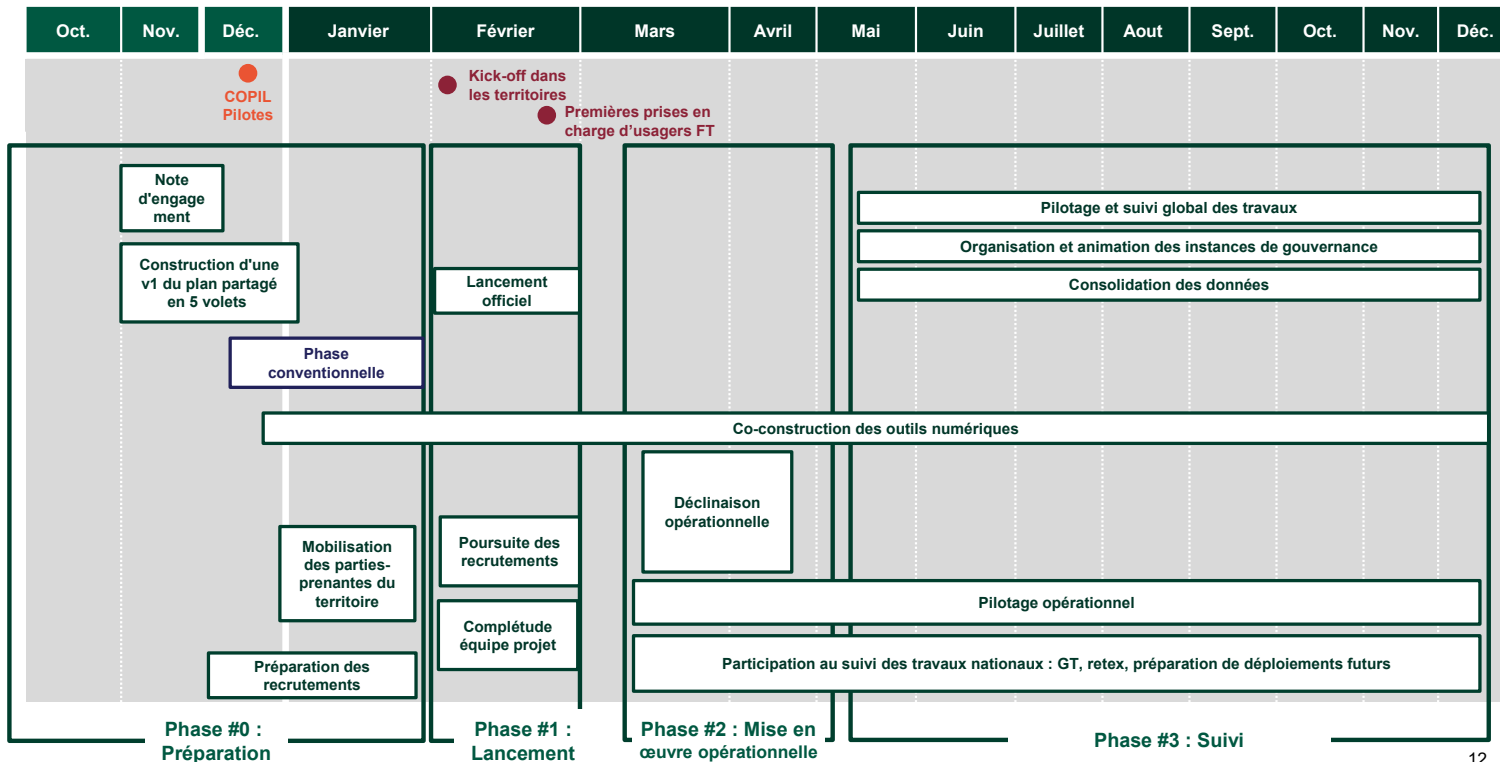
| Oct. | Nov. | Déc. | Janvier | Février | Mars | Avril | Mai | Juin | Juillet | Aout | Sept. | Oct. | Nov. | Déc. |
|---|---|---|---|---|---|---|---|---|---|---|---|---|---|---|

COPIL Pilotes

Kick-off dans les territoires

Premières prises en charge d'usagers FT

Note d'engagement

Construction d'une v1 du plan partagé en 5 volets

Phase conventionnelle

Lancement officiel

Pilotage et suivi global des travaux

Organisation et animation des instances de gouvernance

Consolidation des données

Co-construction des outils numériques

Déclinaison opérationnelle

Mobilisation des parties-prenantes du territoire

Poursuite des recrutements

Pilotage opérationnel

Complétude équipe projet

Préparation des recrutements

Participation au suivi des travaux nationaux : GT, retex, préparation de déploiements futurs

Phase #0 : Préparation

Phase #1 : Lancement

Phase #2 : Mise en œuvre opérationnelle

Phase #3 : Suivi

12